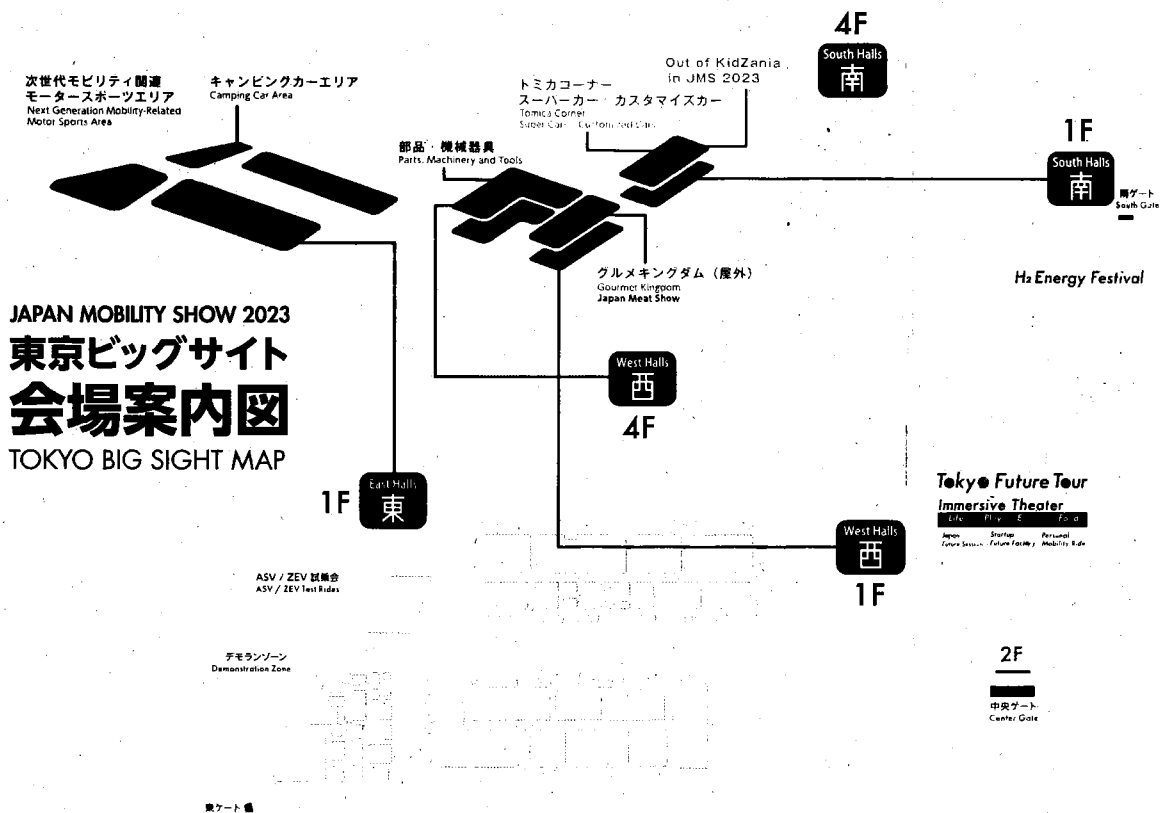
次世代モビリティ関連
モータースポーツエリア
Next Generation Mobility-Related
Motor Sports Area

キャンピングカーエリア
Camping Car Area

部品・機械器具
Parts, Machinery and Tools

トミカコーナー
スーパーカー・カスタマイズカー
Tomica Corner
Super Cars・Customized Cars

Out of KidZania in JMS 2023

4F
South Halls
南

1F
South Halls
南

南ゲート
South Gate

グルメキングダム（屋外）
Gourmet Kingdom
Japan Meat Show

H₂ Energy Festival

JAPAN MOBILITY SHOW 2023
東京ビッグサイト
会場案内図
TOKYO BIG SIGHT MAP

West Halls
西
4F

1F
East Halls
東

Tokyo Future Tour
Immersive Theater
Life Play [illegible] Food
Japan Future Session
Startup Future Factory
Personal Mobility Ride

West Halls
西
1F

ASV / ZEV 試乗会
ASV / ZEV Test Rides

デモランゾーン
Demonstration Zone

2F
中央ゲート
Center Gate

東ゲート